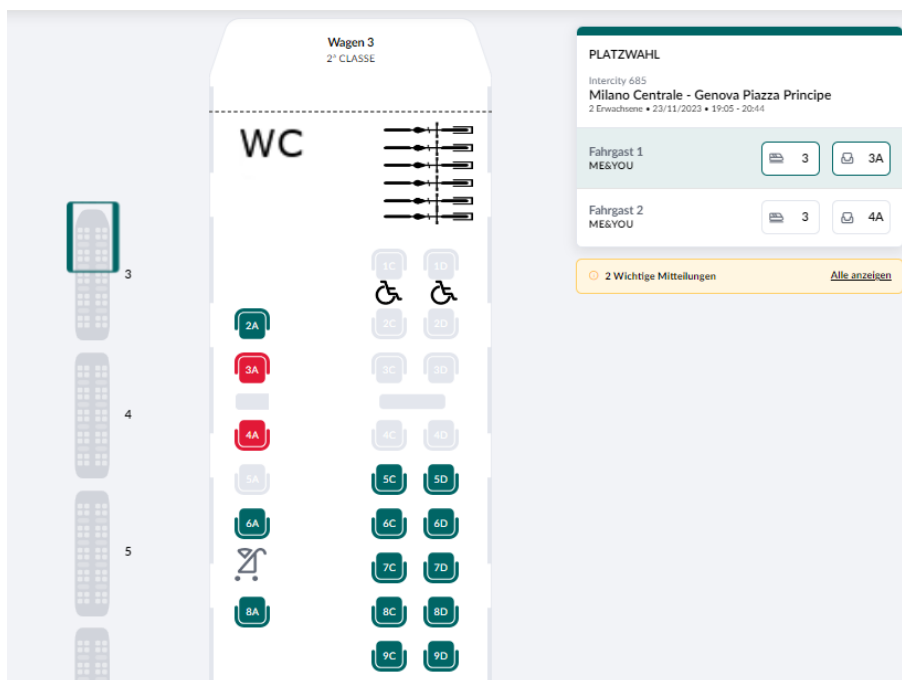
3

4

5

Wagen 3
2ª CLASSE

WC

1C 1D
2A 2C 2D
3A 3C 3D
4A 4C 4D
5A 5C 5D
6A 6C 6D
7C 7D
8A 8C 8D
9C 9D

PLATZWAHL

Intercity 685
Milano Centrale - Genova Piazza Principe
2 Erwachsene • 23/11/2023 • 19:05 - 20:44

Fahrgast 1
ME&YOU
3 3A

Fahrgast 2
ME&YOU
3 4A

2 Wichtige Mitteilungen
Alle anzeigen